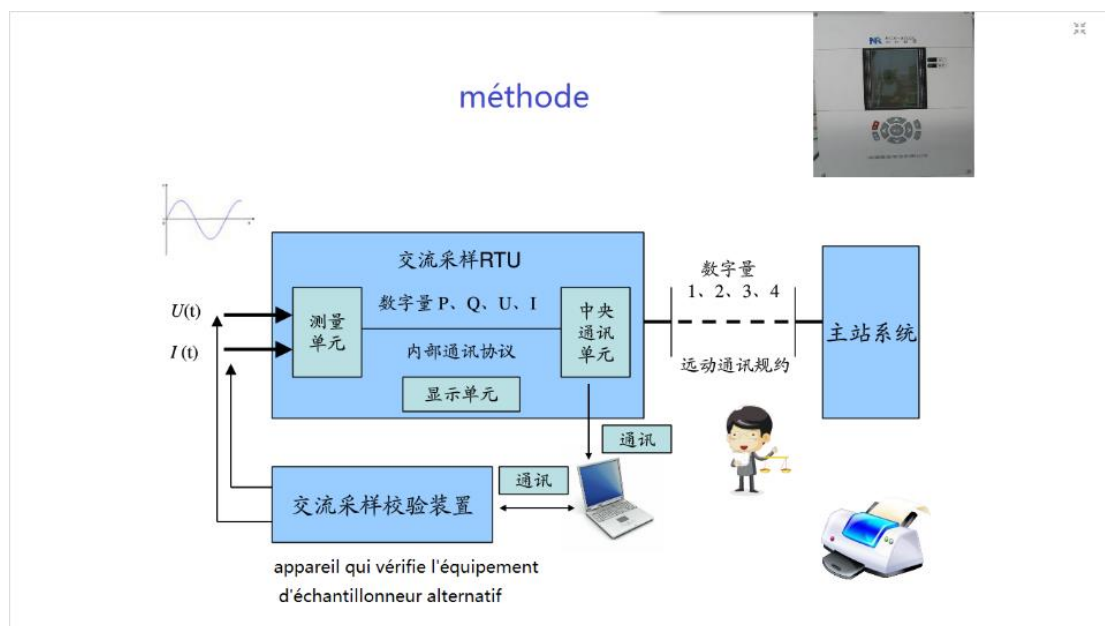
méthode

交流采样RTU

数字量P、Q、U、I

$U$(t)

$I$(t)

测量单元

内部通讯协议

中央通讯单元

显示单元

数字量
1、2、3、4

远动通讯规约

主站系统

通讯

通讯

交流采样校验装置

appareil qui vérifie l'équipement d'échantillonneur alternatif